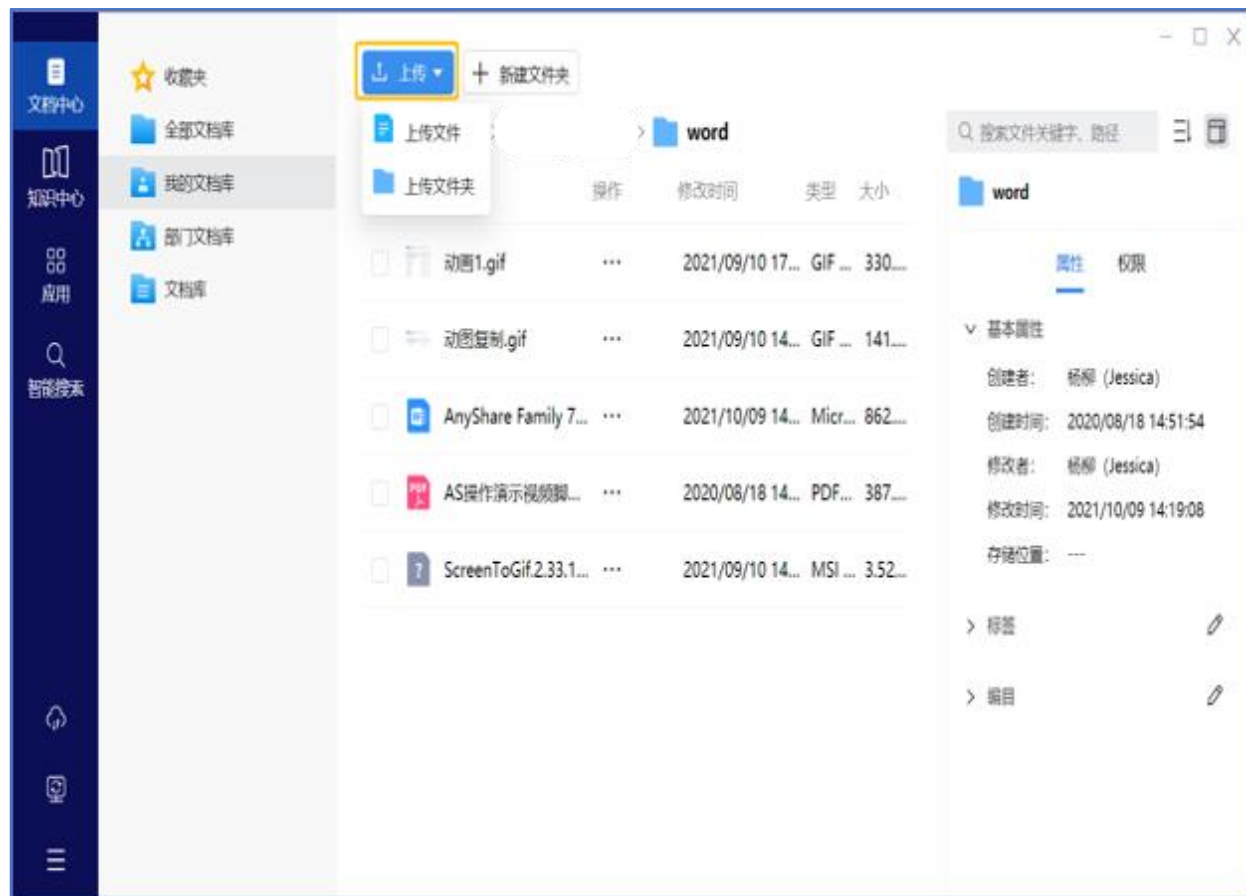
文档中心
知识中心
应用
智能搜索

收藏夹
全部文档库
我的文档库
部门文档库
文档库

上传
新建文件夹
上传文件
上传文件夹

word

操作 修改时间 类型 大小

| | 操作 | 修改时间 | 类型 | 大小 |
|---|---|---|---|---|
| 动画1.gif | ··· | 2021/09/10 17... | GIF ... | 330.... |
| 动图复制.gif | ··· | 2021/09/10 14... | GIF ... | 141.... |
| AnyShare Family 7... | ··· | 2021/10/09 14... | Micr... | 862.... |
| AS操作演示视频脚... | ··· | 2020/08/18 14... | PDF... | 387.... |
| ScreenToGif.2.33.1... | ··· | 2021/09/10 14... | MSI ... | 3.52.... |

搜索文件关键字、路径

word

属性 权限

基本属性
创建者: 杨柳 (Jessica)
创建时间: 2020/08/18 14:51:54
修改者: 杨柳 (Jessica)
修改时间: 2021/10/09 14:19:08
存储位置: ---

标签
编目